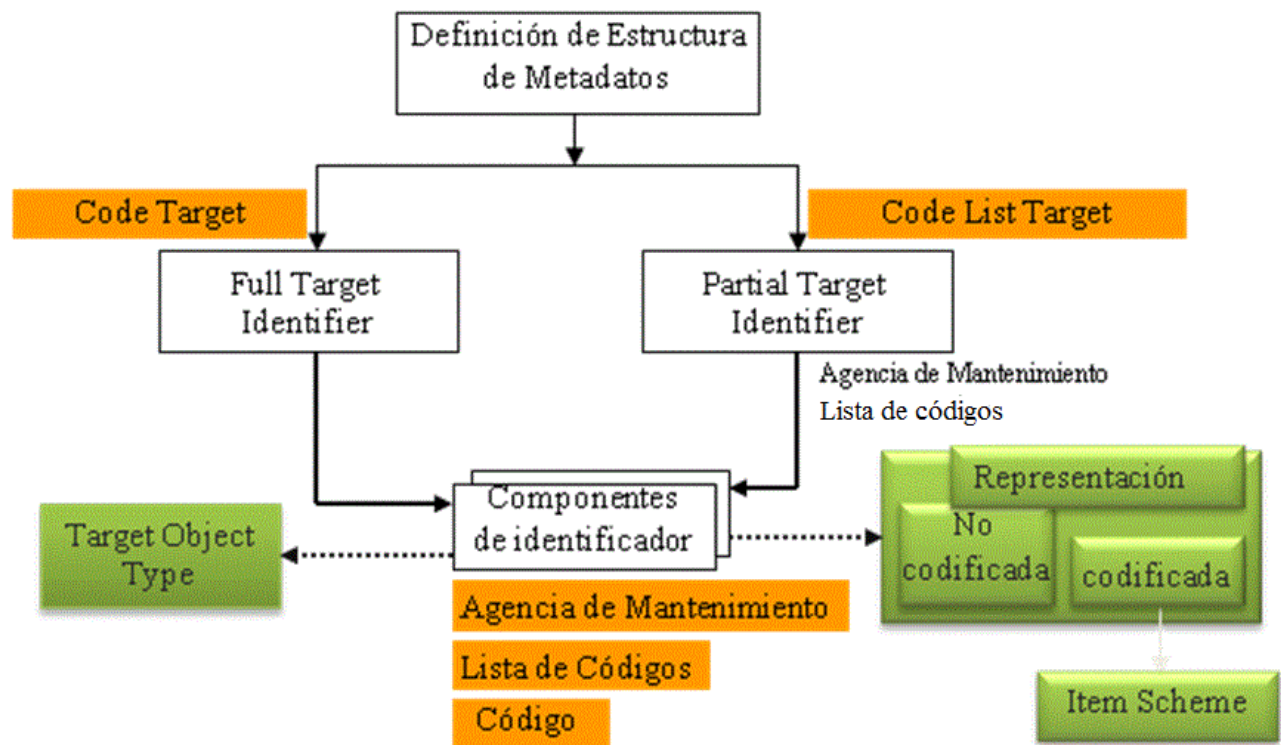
Definición de Estructura de Metadatos

Code Target

Code List Target

Full Target Identifier

Partial Target Identifier

Agencia de Mantenimiento
Lista de códigos

Componentes de identificador

Target Object Type

Representación

No codificada

codificada

Agencia de Mantenimiento

Lista de Códigos

Código

Item Scheme